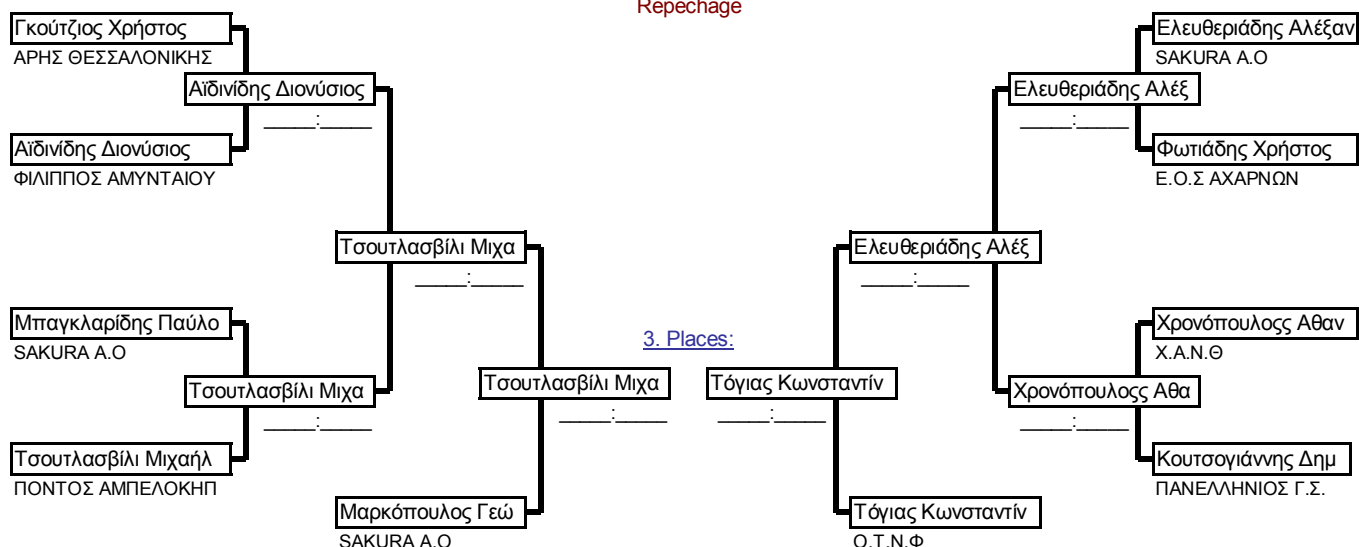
Repechage

Γκούτζιος Χρήστος
ΑΡΗΣ ΘΕΣΣΑΛΟΝΙΚΗΣ

Αϊδινίδης Διονύσιος
____:____

Αϊδινίδης Διονύσιος
ΦΙΛΙΠΠΟΣ ΑΜΥΝΤΑΙΟΥ

Τσουτλασβίλι Μιχα
____:____

Μπαγκλαρίδης Παύλο
SAKURA A.O

Τσουτλασβίλι Μιχα
____:____

Τσουτλασβίλι Μιχαήλ
ΠΟΝΤΟΣ ΑΜΠΕΛΟΚΗΠ

Τσουτλασβίλι Μιχα
____:____

Μαρκόπουλος Γεώ
SAKURA A.O

3. Places:

Τόγιας Κωνσταντίν
____:____

Τόγιας Κωνσταντίν
Ο.Τ.Ν.Φ

Ελευθεριάδης Αλέξαν
SAKURA A.O

Ελευθεριάδης Αλέξ
____:____

Φωτιάδης Χρήστος
Ε.Ο.Σ ΑΧΑΡΝΩΝ

Ελευθεριάδης Αλέξ
____:____

Χρονόπουλος Αθαν
Χ.Α.Ν.Θ

Χρονόπουλος Αθα
____:____

Κουτσογιάννης Δημ
ΠΑΝΕΛΛΗΝΙΟΣ Γ.Σ.